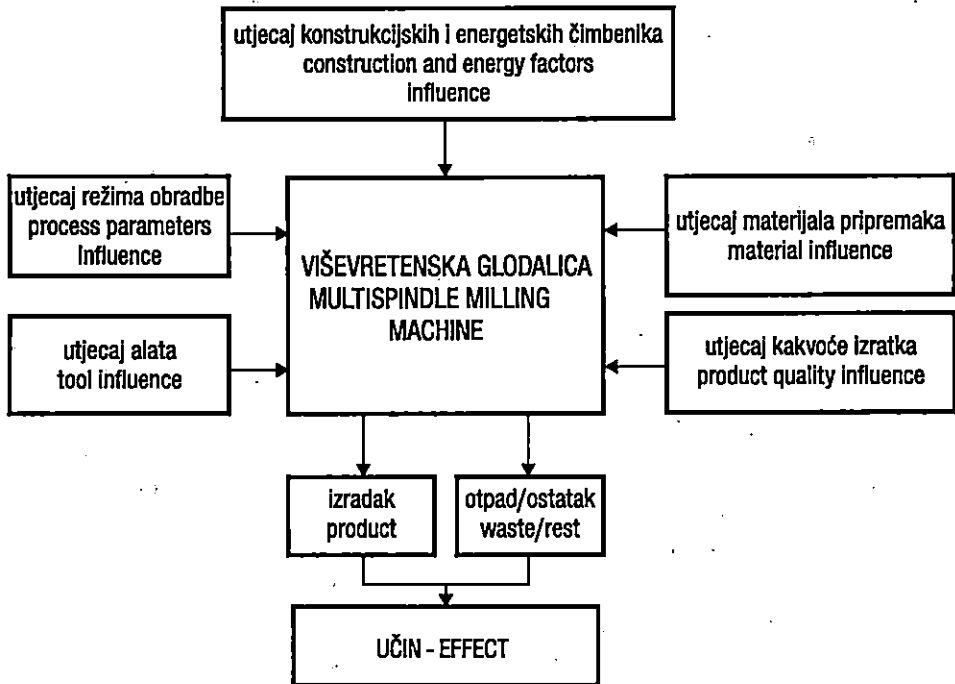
utjecaj konstrukcijskih i energetskih čimbenika
construction and energy factors
influence

utjecaj režima obradbe
process parameters
influence

VIŠEVRETENSKA GLODALICA
MULTISPINDLE MILLING
MACHINE

utjecaj materijala pripremaka
material influence

utjecaj alata
tool influence

utjecaj kakvoće izratka
product quality influence

izradak
product

otpad/ostatak
waste/rest

UČIN - EFFECT